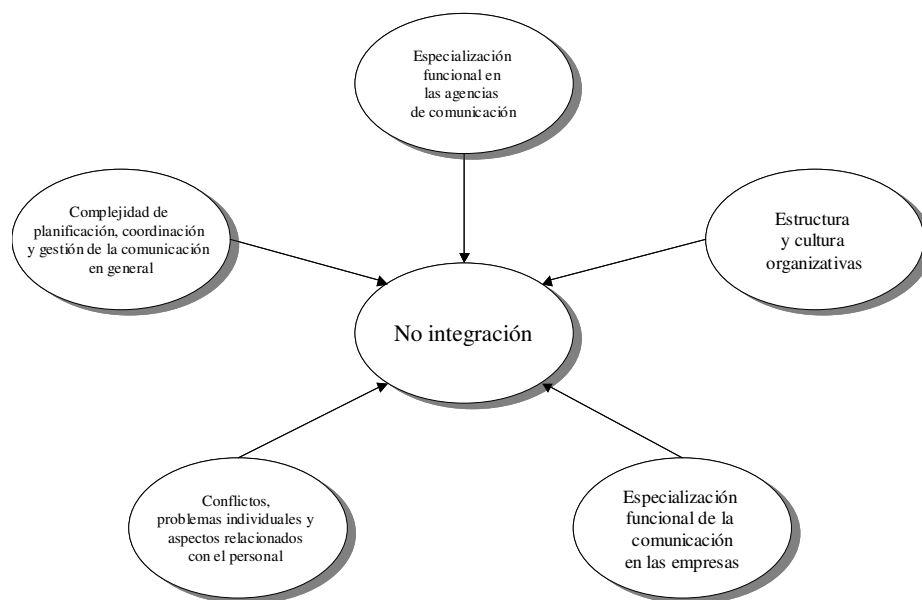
Especialización funcional en las agencias de comunicación

Complejidad de planificación, coordinación y gestión de la comunicación en general

Estructura y cultura organizativas

No integración

Conflictos, problemas individuales y aspectos relacionados con el personal

Especialización funcional de la comunicación en las empresas